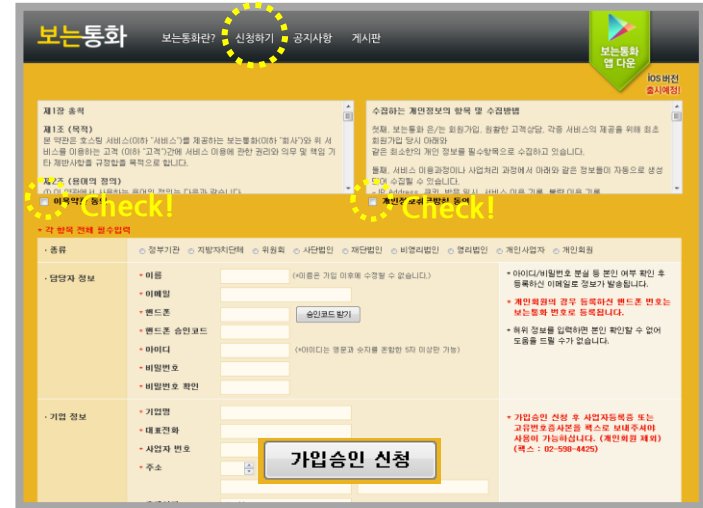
보는통화 보는통화란? 신청하기 공지사항 게시판

보는통화 앱 다운

iOS 버전 출시예정!

제1장 총칙

제1조 (목적)
본 약관은 호스팅 서비스(이하 "서비스")를 제공하는 보는통화(이하 "회사")와 위 서비스를 이용하는 고객 (이하 "고객")간에 서비스 이용에 관한 권리와 의무 및 책임 기타 제반사항을 규정함을 목적으로 합니다.

제2조 (용어의 정의)
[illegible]

이용약관 동의 Check!

수집하는 개인정보의 항목 및 수집방법

첫째, 보는통화 은/는 회원가입, 원활한 고객상담, 각종 서비스의 제공을 위해 최초 회원가입 당시 아래와 같은 최소한의 개인 정보를 필수항목으로 수집하고 있습니다.

둘째, 서비스 이용과정이나 사업처리 과정에서 아래와 같은 정보들이 자동으로 생성되어 수집될 수 있습니다.
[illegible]

개인정보취급방침 동의 Check!

• 각 항목 전체 필수입력

· 종류 ○ 정부기관 ○ 지방자치단체 ○ 위원회 ○ 사단법인 ○ 재단법인 ○ 비영리법인 ○ 영리법인 ○ 개인사업자 ○ 개인회원

· 담당자 정보
• 이름 (*이름은 가입 이후에 수정할 수 없습니다.)
• 이메일
• 핸드폰 승인코드 받기
• 핸드폰 승인코드
• 아이디 (*아이디는 영문과 숫자를 조합한 5자 이상만 가능)
• 비밀번호
• 비밀번호 확인

* 아이디/비밀번호 분실 등 본인 여부 확인 후 등록하신 이메일로 정보가 발송됩니다.
* 개인회원의 경우 등록하신 핸드폰 번호는 보는통화 번호로 등록됩니다.
* 위와 정보를 입력하면 본인 확인할 수 없어 도움을 드릴 수가 없습니다.

· 기업 정보
• 기업명
• 대표전화
• 사업자 번호
• 주소

* 가입승인 신청 후 사업자등록증 또는 고유번호증사본을 팩스로 보내주셔야 사용이 가능하십니다. (개인회원 제외) (팩스 : 02-598-4425)

가입승인 신청